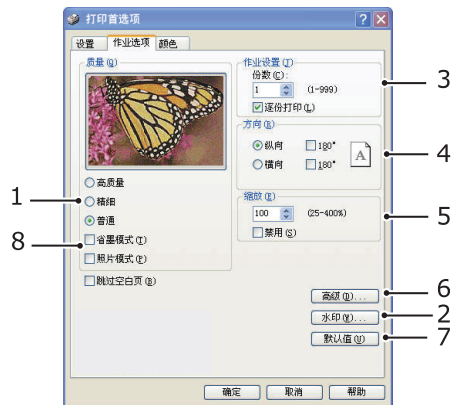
打印首选项

设置 作业选项 颜色

质量 (Q)

高质量
精细
普通
省墨模式 (T)
照片模式 (P)

跳过空白页 (B)

作业设置 (T)
份数 (C):
1 (1-999)
逐份打印 (L)

方向 (R)
纵向 180°
横向 180°

A

缩放 (Z)
100 (25-400%)
禁用 (S)

高级 (D)...
水印 (W)...
默认值 (U)

确定 取消 帮助

1
8
3
4
5
6
2
7